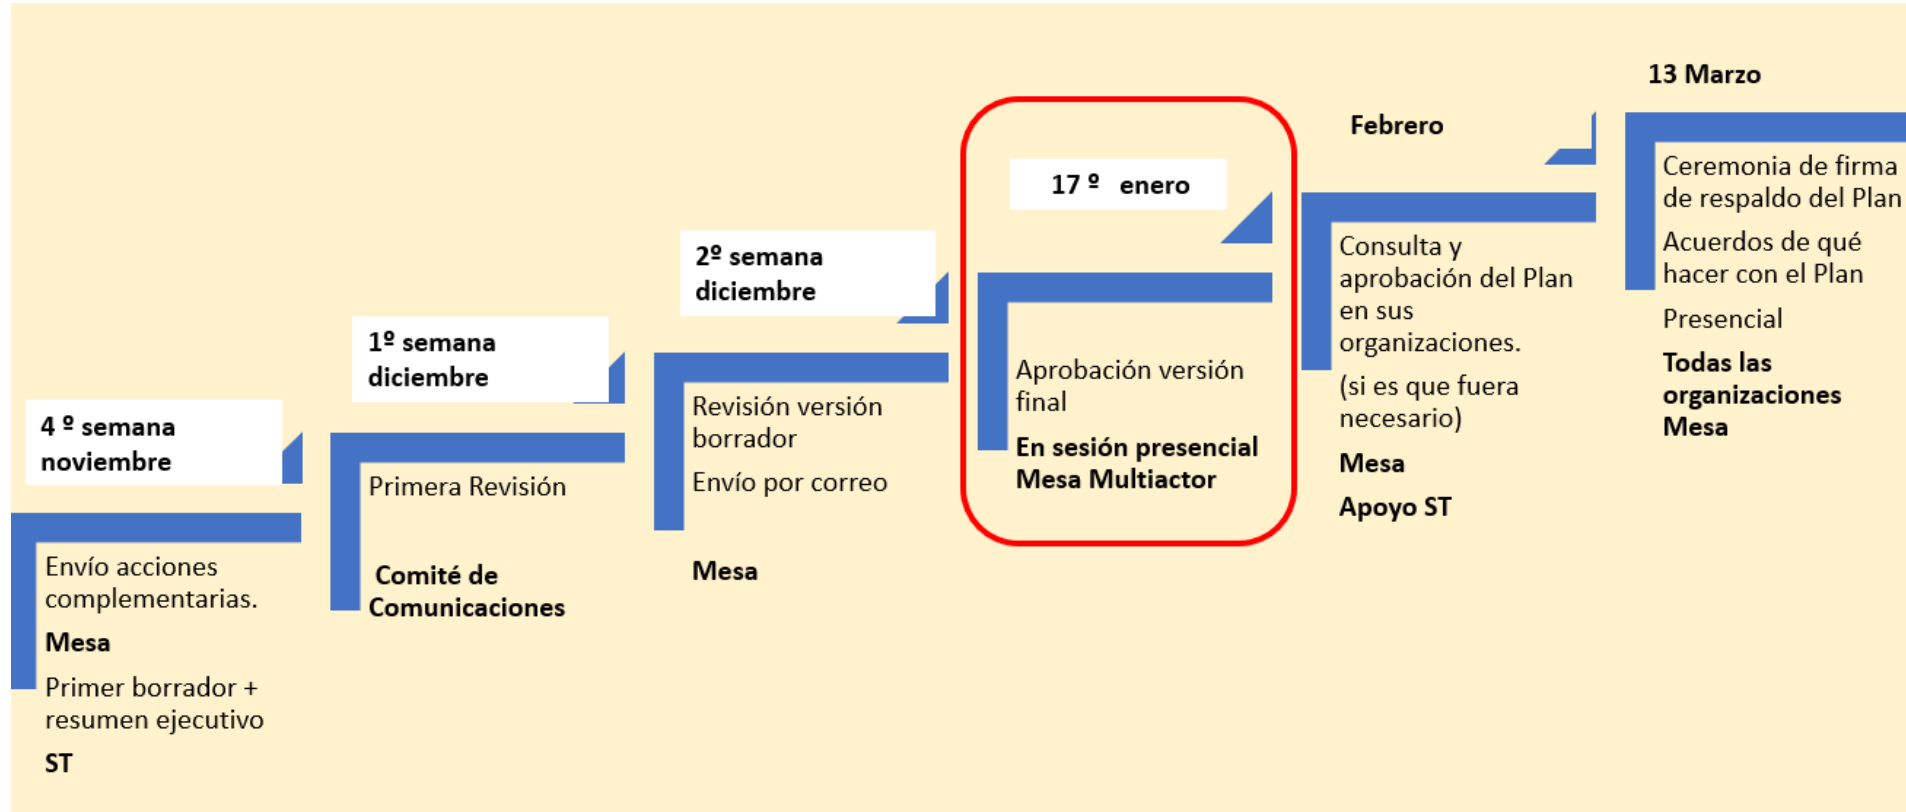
4 º semana noviembre

Envío acciones complementarias.

Mesa

Primer borrador + resumen ejecutivo

ST

1º semana diciembre

Primera Revisión

Comité de Comunicaciones

2º semana diciembre

Revisión versión borrador

Envío por correo

Mesa

17 º enero

Aprobación versión final

En sesión presencial Mesa Multiactor

Febrero

Consulta y aprobación del Plan en sus organizaciones.

(si es que fuera necesario)

Mesa

Apoyo ST

13 Marzo

Ceremonia de firma de respaldo del Plan

Acuerdos de qué hacer con el Plan

Presencial

Todas las organizaciones Mesa